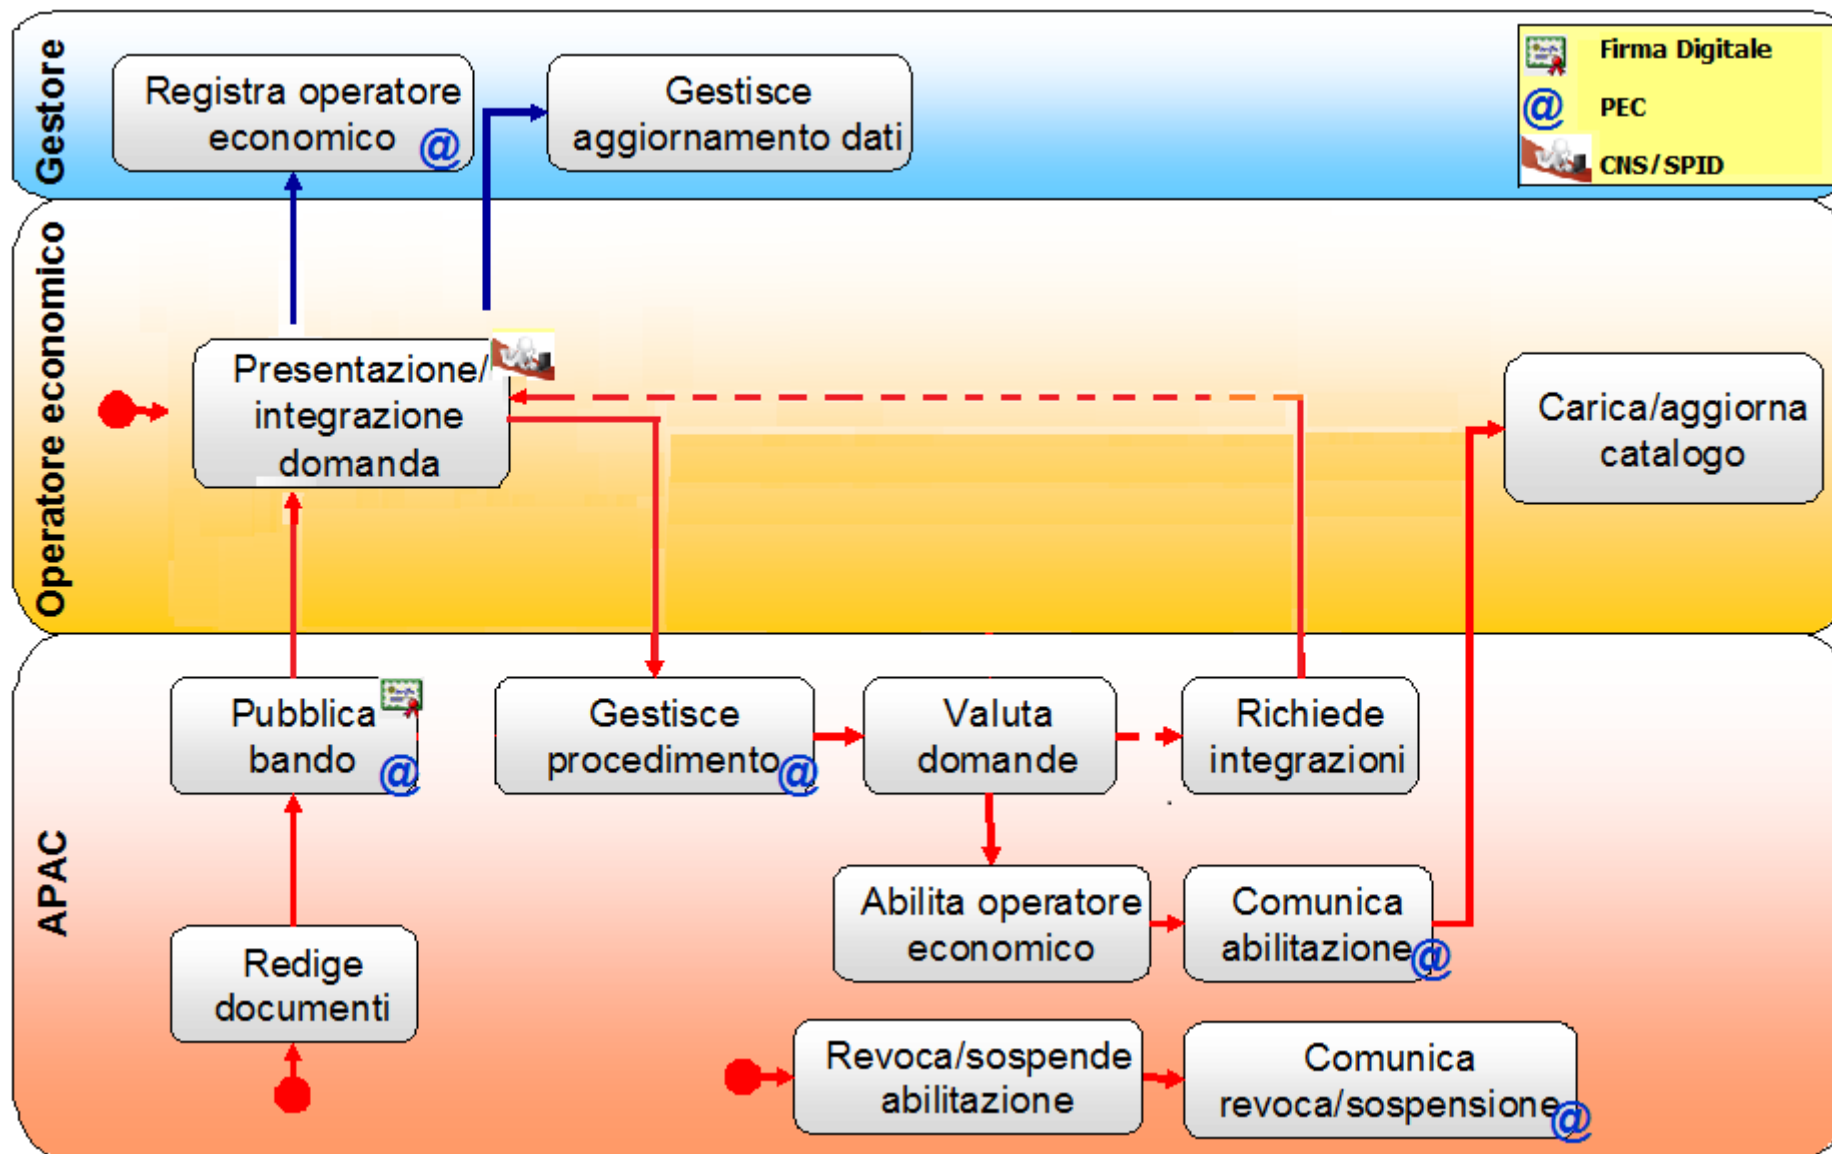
Gestore

Registra operatore economico @

Gestisce aggiornamento dati

Firma Digitale
@ PEC
CNS/SPID

Operatore economico

Presentazione/ integrazione domanda

Carica/aggiorna catalogo

APAC

Pubblica bando @

Gestisce procedimento @

Valuta domande

Richiede integrazioni

Abilita operatore economico

Comunica abilitazione @

Redige documenti

Revoca/sospende abilitazione

Comunica revoca/sospensione @